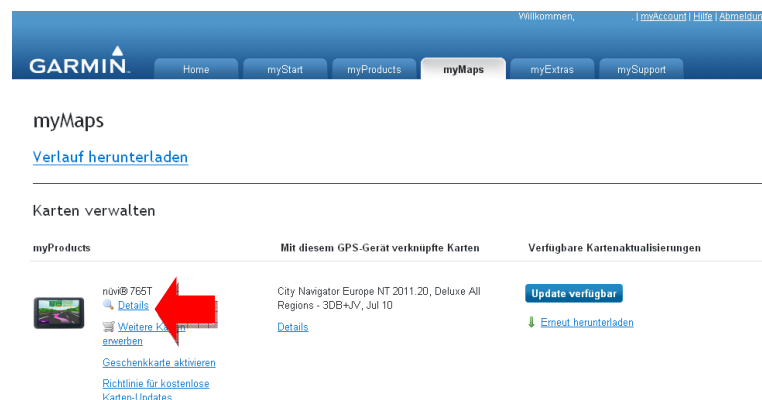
Willkommen, | myAccount | Hilfe | Abmeldun

GARMIN.

Home | myStart | myProducts | myMaps | myExtras | mySupport

myMaps

Verlauf herunterladen

Karten verwalten

| myProducts | Mit diesem GPS-Gerät verknüpfte Karten | Verfügbare Kartenaktualisierungen |
|---|---|---|
| nüvi® 765T<br>Details<br>Weitere K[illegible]<br>erwerben<br>Geschenkkarte aktivieren<br>Richtlinie für kostenlose Karten-Updates | City Navigator Europe NT 2011.20, Deluxe All Regions - 3DB+JV, Jul 10<br>Details | Update verfügbar<br>Erneut herunterladen |